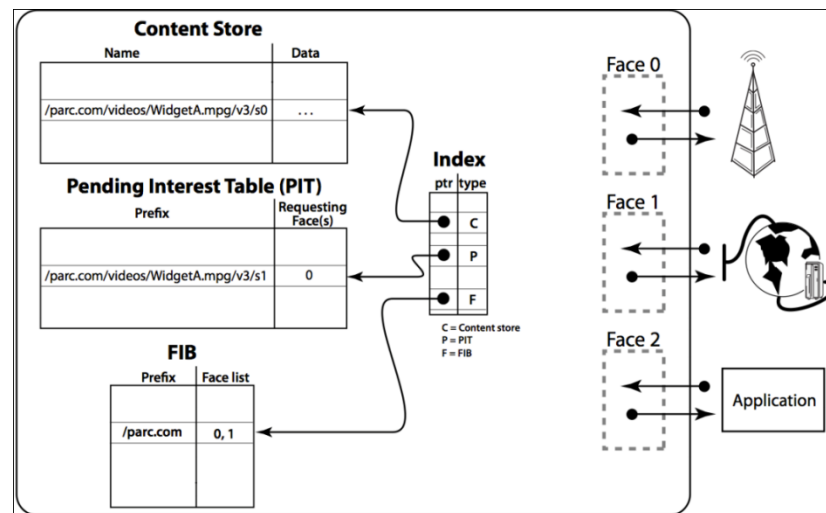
Content Store

| Name | Data |
|---|---|
| | |
| /parc.com/videos/WidgetA.mpg/v3/s0 | ... |
| | |

Pending Interest Table (PIT)

| Prefix | Requesting Face(s) |
|---|---|
| | |
| /parc.com/videos/WidgetA.mpg/v3/s1 | 0 |
| | |

FIB

| Prefix | Face list |
|---|---|
| | |
| /parc.com | 0, 1 |
| | |

Index

| ptr | type |
|---|---|
| | C |
| | P |
| | F |

C = Content store
P = PIT
F = FIB

Face 0

Face 1

Face 2

Application